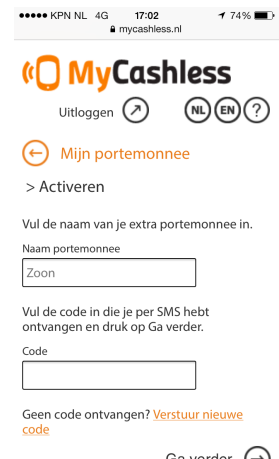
●●●●● KPN NL 4G 17:02 74%
mycashless.nl

MyCashless

Uitloggen NL EN ?

Mijn portemonnee

> Activeren

Vul de naam van je extra portemonnee in.

Naam portemonnee

Zoon

Vul de code in die je per SMS hebt ontvangen en druk op Ga verder.

Code

Geen code ontvangen? Verstuur nieuwe code

Ga verder